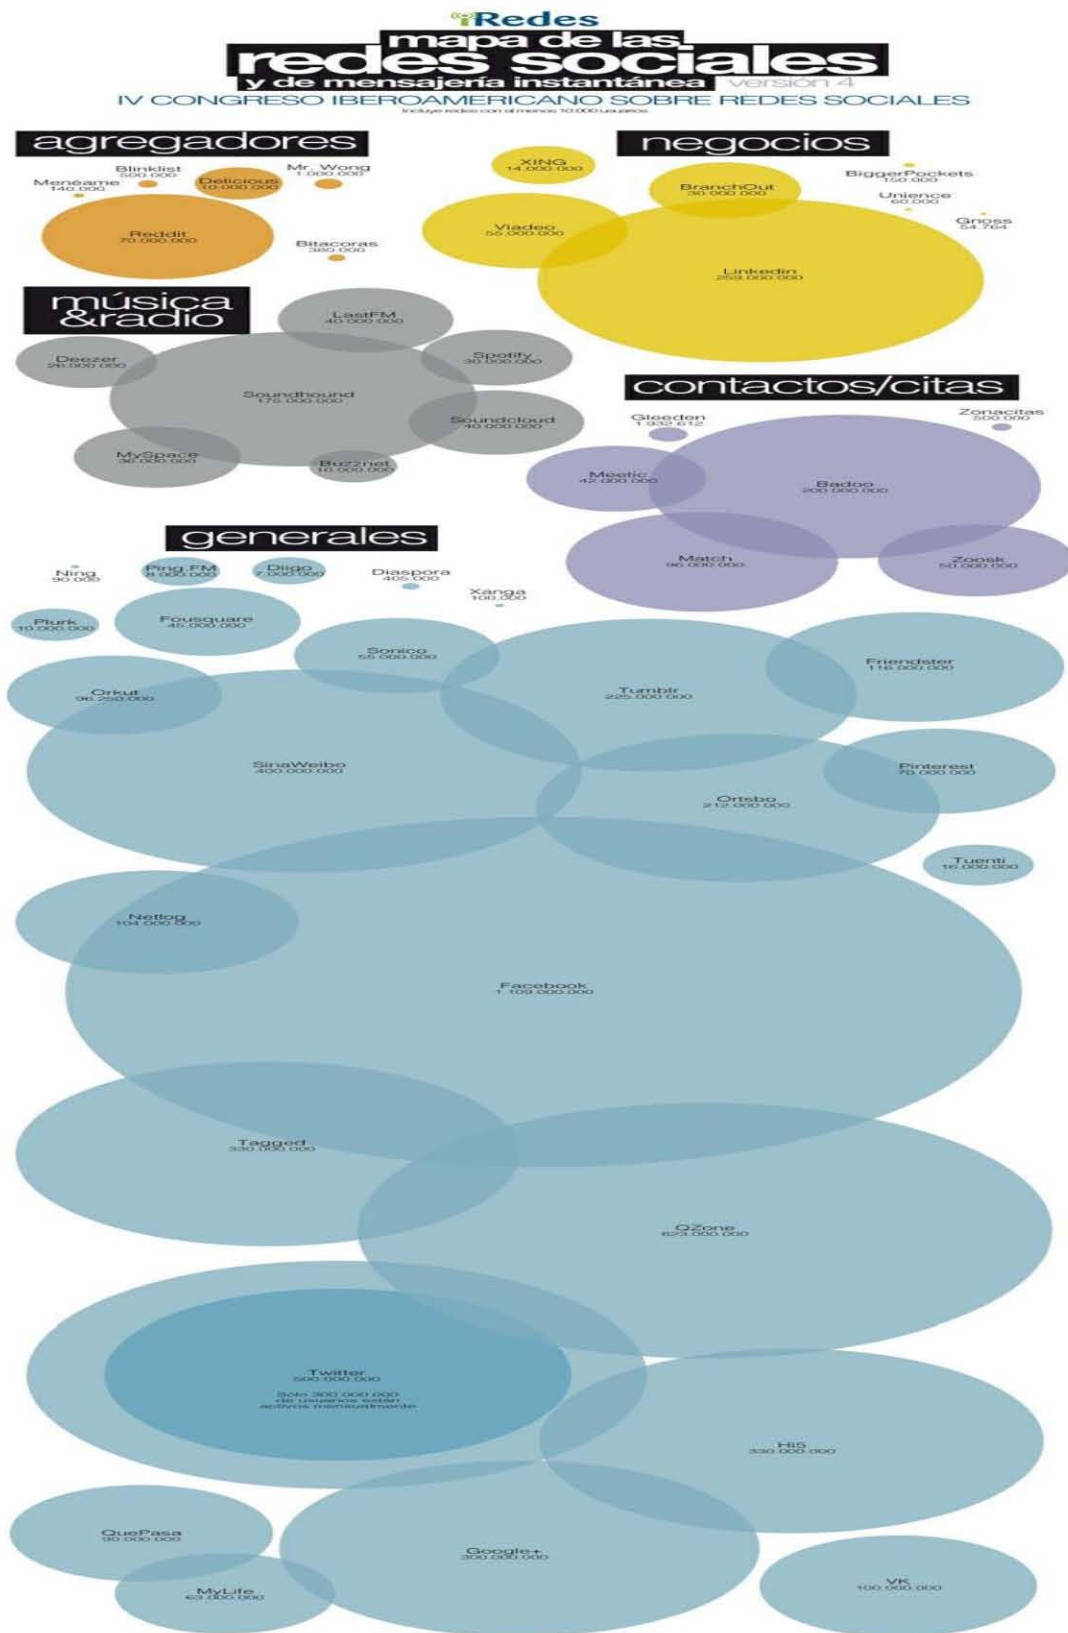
iRedes

mapa de las redes sociales y de mensajería instantánea versión 4

IV CONGRESO IBEROAMERICANO SOBRE REDES SOCIALES

Incluye redes con al menos 10.000 usuarios

agregadores

Menéame 140.000

Blinklist 500.000

Delicious 10.000.000

Mr. Wong 1.000.000

Reddit 70.000.000

Bitacoras 300.000

negocios

XING 14.000.000

BranchOut 30.000.000

BiggerPockets 150.000

Unience 60.000

Gnoss 54.764

Viadeo 55.000.000

Linkedin 259.000.000

música &radio

LastFM 40.000.000

Deezer 26.000.000

Spotify 30.000.000

Soundhound 175.000.000

Soundcloud 40.000.000

MySpace 36.000.000

Buzznet 10.000.000

contactos/citas

Gleeden 1.932.612

Zonacitas 500.000

Meetic 42.000.000

Badoo 200.000.000

Match 96.000.000

Zoosk 50.000.000

generales

Ning 90.000

Ping.FM 8.000.000

Diigo 7.000.000

Diaspora 405.000

Xanga 100.000

Plurk 10.000.000

Fousquare 45.000.000

Sonico 55.000.000

Friendster 115.000.000

Orkut 96.250.000

Tumblr 225.000.000

SinaWeibo 400.000.000

Pinterest 70.000.000

Ortsbo 212.000.000

Tuenti 15.000.000

Netlog 104.000.000

Facebook 1.109.000.000

Tagged 330.000.000

QZone 623.000.000

Twitter 500.000.000 Solo 300.000.000 de usuarios están activos mensualmente

Hi5 330.000.000

QuePasa 90.000.000

Google+ 300.000.000

MyLife 63.000.000

VK 100.000.000